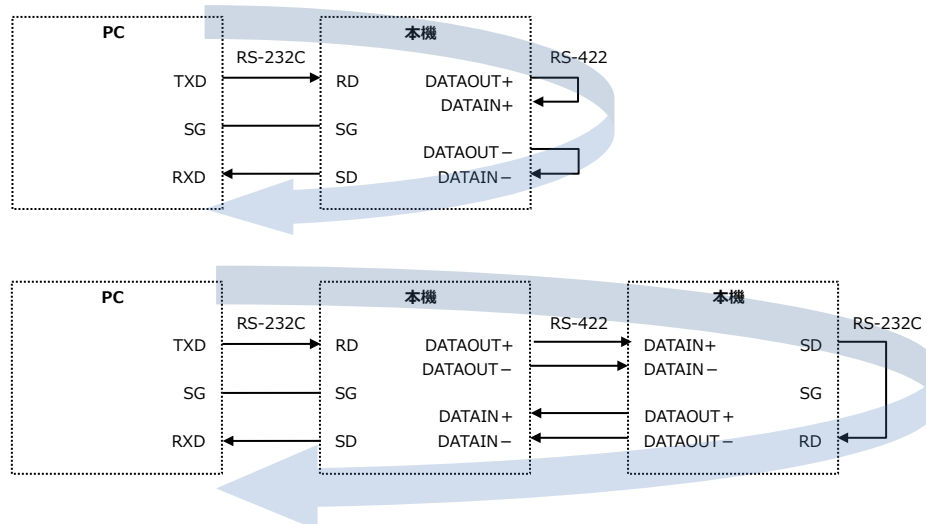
PC

TXD

SG

RXD

RS-232C

本機

RD

SG

SD

DATAOUT+

DATAIN+

DATAOUT−

DATAIN−

RS-422

PC

TXD

SG

RXD

RS-232C

本機

RD

SG

SD

DATAOUT+

DATAOUT−

DATAIN+

DATAIN−

RS-422

本機

DATAIN+

DATAIN−

DATAOUT+

DATAOUT−

SD

SG

RD

RS-232C